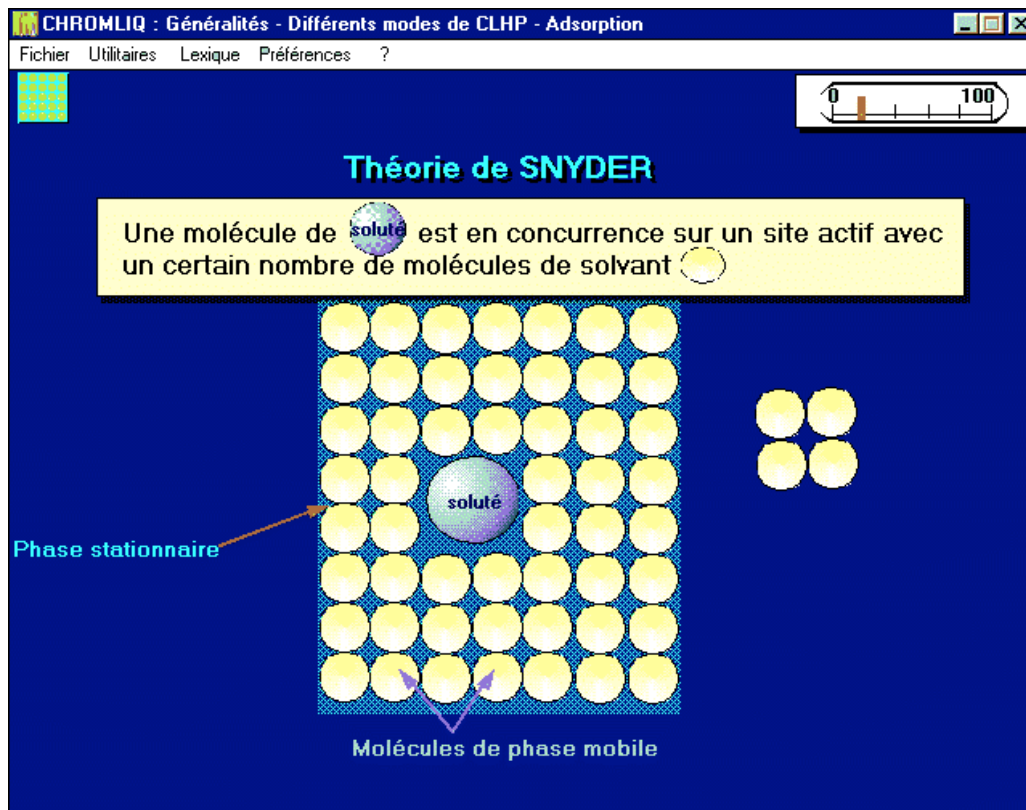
CHROMLIQ : Généralités - Différents modes de CLHP - Adsorption

Fichier Utilitaires Lexique Préférences ?

0 100

Théorie de SNYDER

Une molécule de soluté est en concurrence sur un site actif avec un certain nombre de molécules de solvant

soluté

Phase stationnaire

Molécules de phase mobile